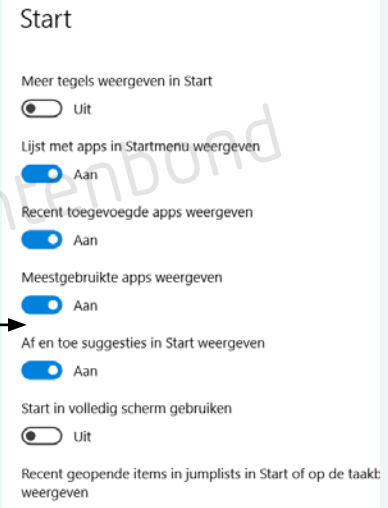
Start

Meer tegels weergeven in Start

Uit

Lijst met apps in Startmenu weergeven

Aan

Recent toegevoegde apps weergeven

Aan

Meestgebruikte apps weergeven

Aan

Af en toe suggesties in Start weergeven

Aan

Start in volledig scherm gebruiken

Uit

Recent geopende items in jumplists in Start of op de taakb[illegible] weergeven

renbond